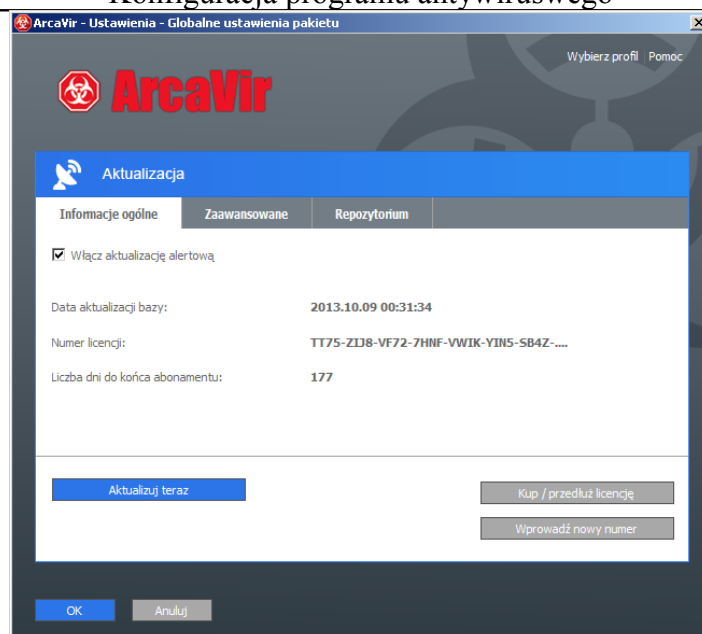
ArcaVir - Ustawienia - Globalne ustawienia pakietu

Wybierz profil | Pomoc

ArcaVir

Aktualizacja

Informacje ogólne | Zaawansowane | Repozytorium

☑ Włącz aktualizację alertową

Data aktualizacji bazy: 2013.10.09 00:31:34

Numer licencji: TT75-ZIJ8-VF72-7HNF-VWIK-YIN5-SB4Z-....

Liczba dni do końca abonamentu: 177

Aktualizuj teraz

Kup / przedłuż licencję

Wprowadź nowy numer

OK

Anuluj